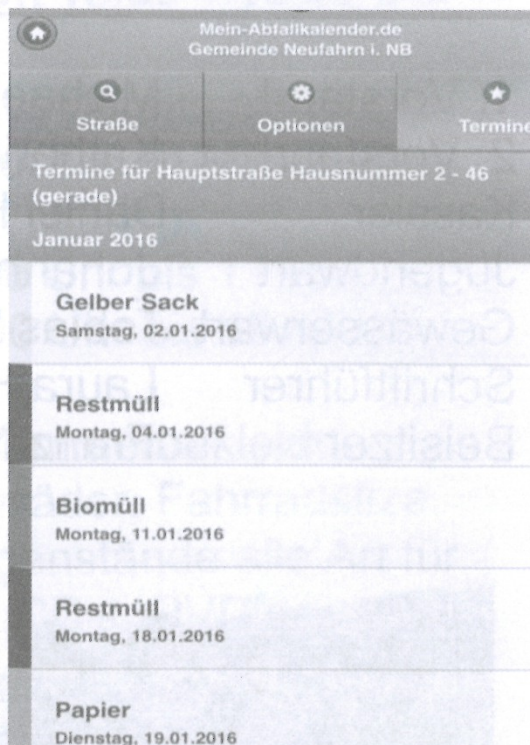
Mein-Abfallkalender.de
Gemeinde Neufahrn i. NB

Straße
Optionen
Termine

Termine für Hauptstraße Hausnummer 2 - 46 (gerade)

Januar 2016

Gelber Sack
Samstag, 02.01.2016

Restmüll
Montag, 04.01.2016

Biomüll
Montag, 11.01.2016

Restmüll
Montag, 18.01.2016

Papier
Dienstag, 19.01.2016